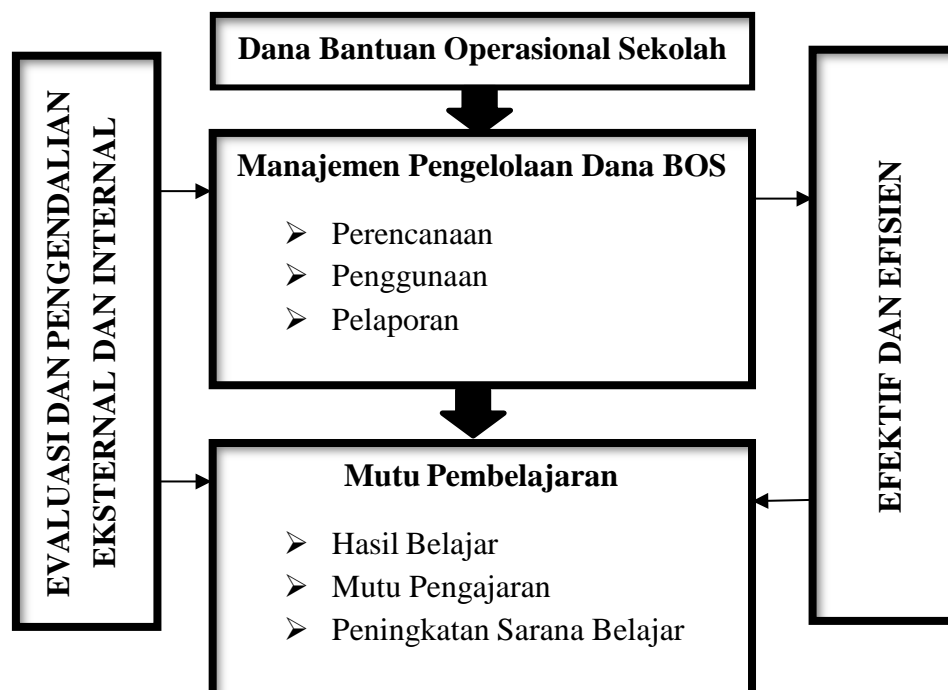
EVALUASI DAN PENGENDALIAN EKSTERNAL DAN INTERNAL

Dana Bantuan Operasional Sekolah

Manajemen Pengelolaan Dana BOS

➢ Perencanaan
➢ Penggunaan
➢ Pelaporan

Mutu Pembelajaran

➢ Hasil Belajar
➢ Mutu Pengajaran
➢ Peningkatan Sarana Belajar

EFEKTIF DAN EFISIEN